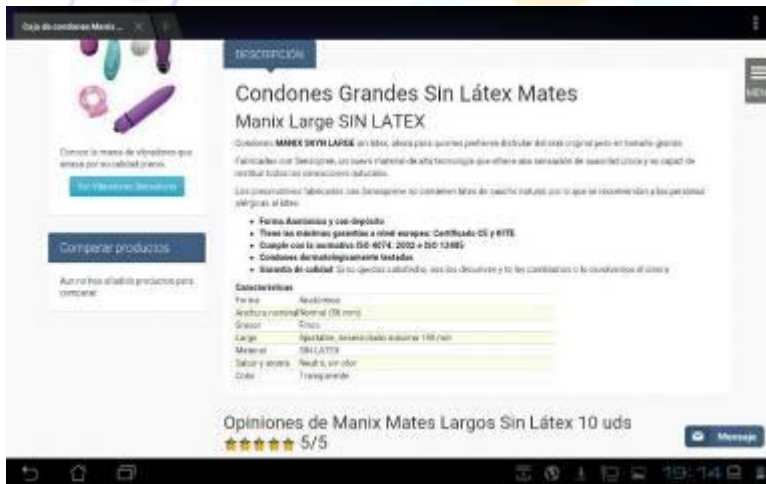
Caja de condones Manix ...

DESCRIPCIÓN

MENÚ

Condones Grandes Sin Látex Mates

Manix Large SIN LATEX

Condones MANIX SKYN LARGE sin látex, ideal para quienes prefieren disfrutar del estilo original pero en tamaño grande.

Fabricados con Sensoprene, un nuevo material de alta tecnología que ofrece una sensación de suavidad única y es capaz de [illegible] todas las sensaciones naturales.

Los preservativos fabricados con Sensoprene no contienen látex de caucho natural por lo que se recomiendan a las personas alérgicas al látex.

- Forma Anatómica y con depósito
- Tiene las máximas garantías a nivel europeo: Certificado CE y RITE
- Cumple con la normativa ISO 4074 : 2002 e ISO 13485
- Condones dermatológicamente testados
- Garantía de calidad: Si no quedas satisfecho, nos los devuelves y te los cambiamos o te devolvemos el dinero

Conoce la marca de vibradores que arrasa por su calidad precio.

Ver Vibradores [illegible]

Comparar productos

Aún no has añadido productos para comparar.

Características

| Forma | Anatómico |
|---|---|
| Anchura nominal | Normal (56 mm) |
| Grosor | Fino |
| Largo | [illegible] 190 mm |
| Material | SIN LATEX |
| Sabor y aroma | Neutro, sin olor |
| Color | Transparente |

Opiniones de Manix Mates Largos Sin Látex 10 uds

5/5

Mensaje

19:14